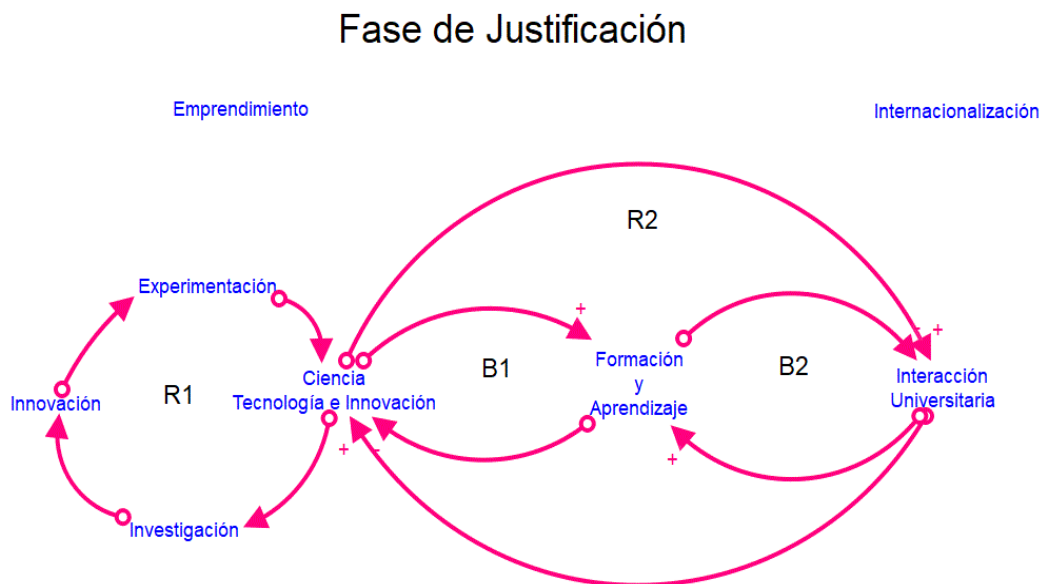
Fase de Justificación

Emprendimiento

Internacionalización

R2

Experimentación

+

- +

R1

Ciencia
Tecnología e Innovación

B1

Formación
y
Aprendizaje

B2

Interacción
Universitaria

Innovación

+ -

+

Investigación